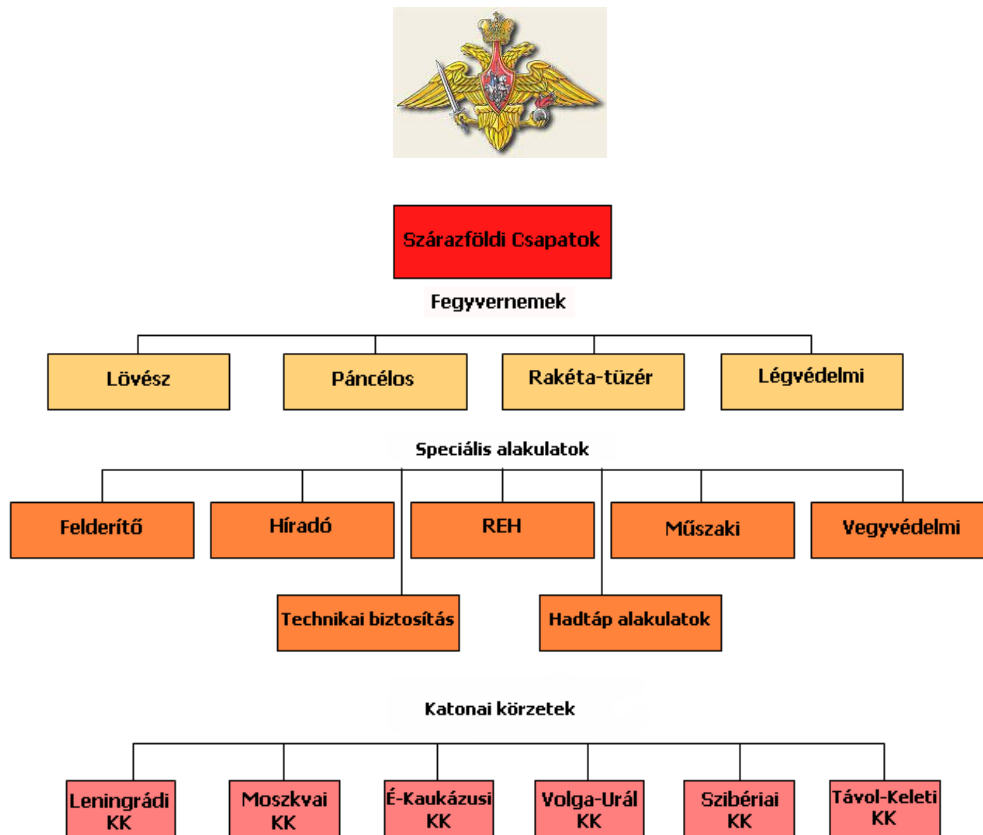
Szárazföldi Csapatok

Fegyvernemek

Lövész

Páncélos

Rakéta-tüzér

Légvédelmi

Speciális alakulatok

Felderítő

Híradó

REH

Műszaki

Vegyvédelmi

Technikai biztosítás

Hadtáp alakulatok

Katonai körzetek

Leningrádi KK

Moszkvai KK

É-Kaukázusi KK

Volga-Urál KK

Szibériai KK

Távol-Keleti KK